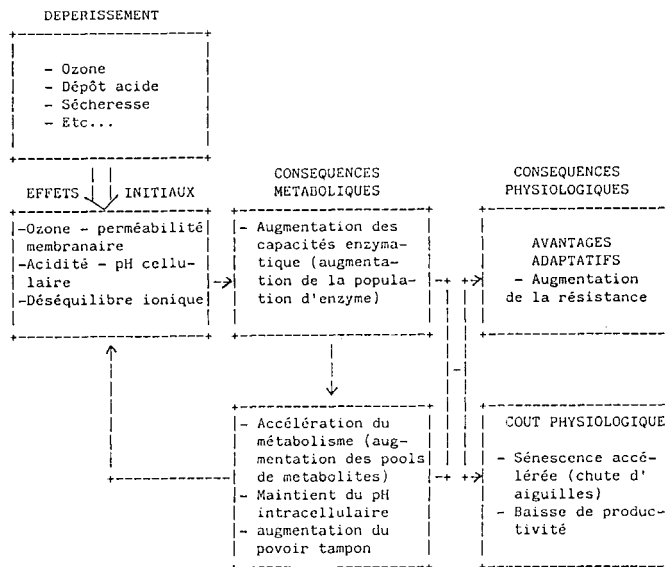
DEPERISSEMENT

- Ozone
- Dépôt acide
- Sécheresse
- Etc...

EFFETS INITIAUX

-Ozone - perméabilité membranaire
-Acidité - pH cellulaire
-Déséquilibre ionique

CONSEQUENCES METABOLIQUES

- Augmentation des capacités enzymatique (augmentation de la population d'enzyme)

- Accélération du métabolisme (augmentation des pools de metabolites)
- Maintient du pH intracellulaire augmentation du povoir tampon

CONSEQUENCES PHYSIOLOGIQUES

AVANTAGES ADAPTATIFS
- Augmentation de la résistance

COUT PHYSIOLOGIQUE

- Sénescence accélérée (chute d' aiguilles)
- Baisse de productivité